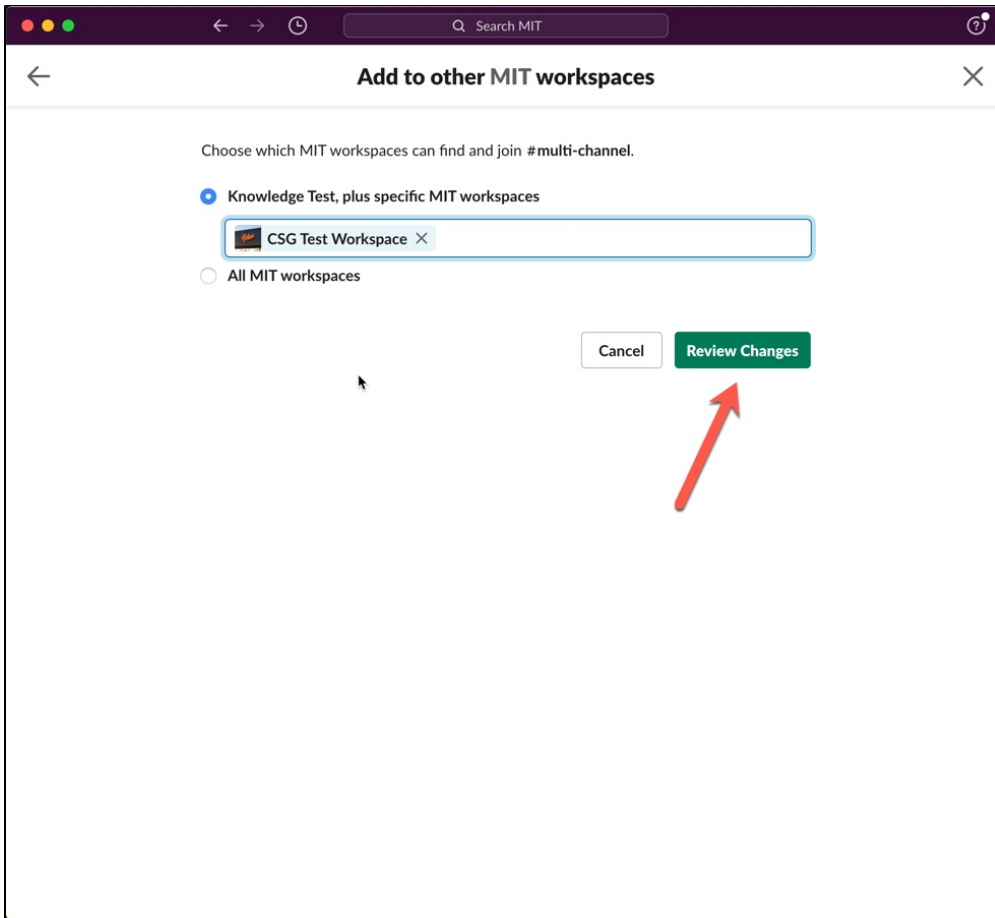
Search MIT

Add to other MIT workspaces

Choose which MIT workspaces can find and join #multi-channel.

Knowledge Test, plus specific MIT workspaces

CSG Test Workspace

All MIT workspaces

Cancel

Review Changes